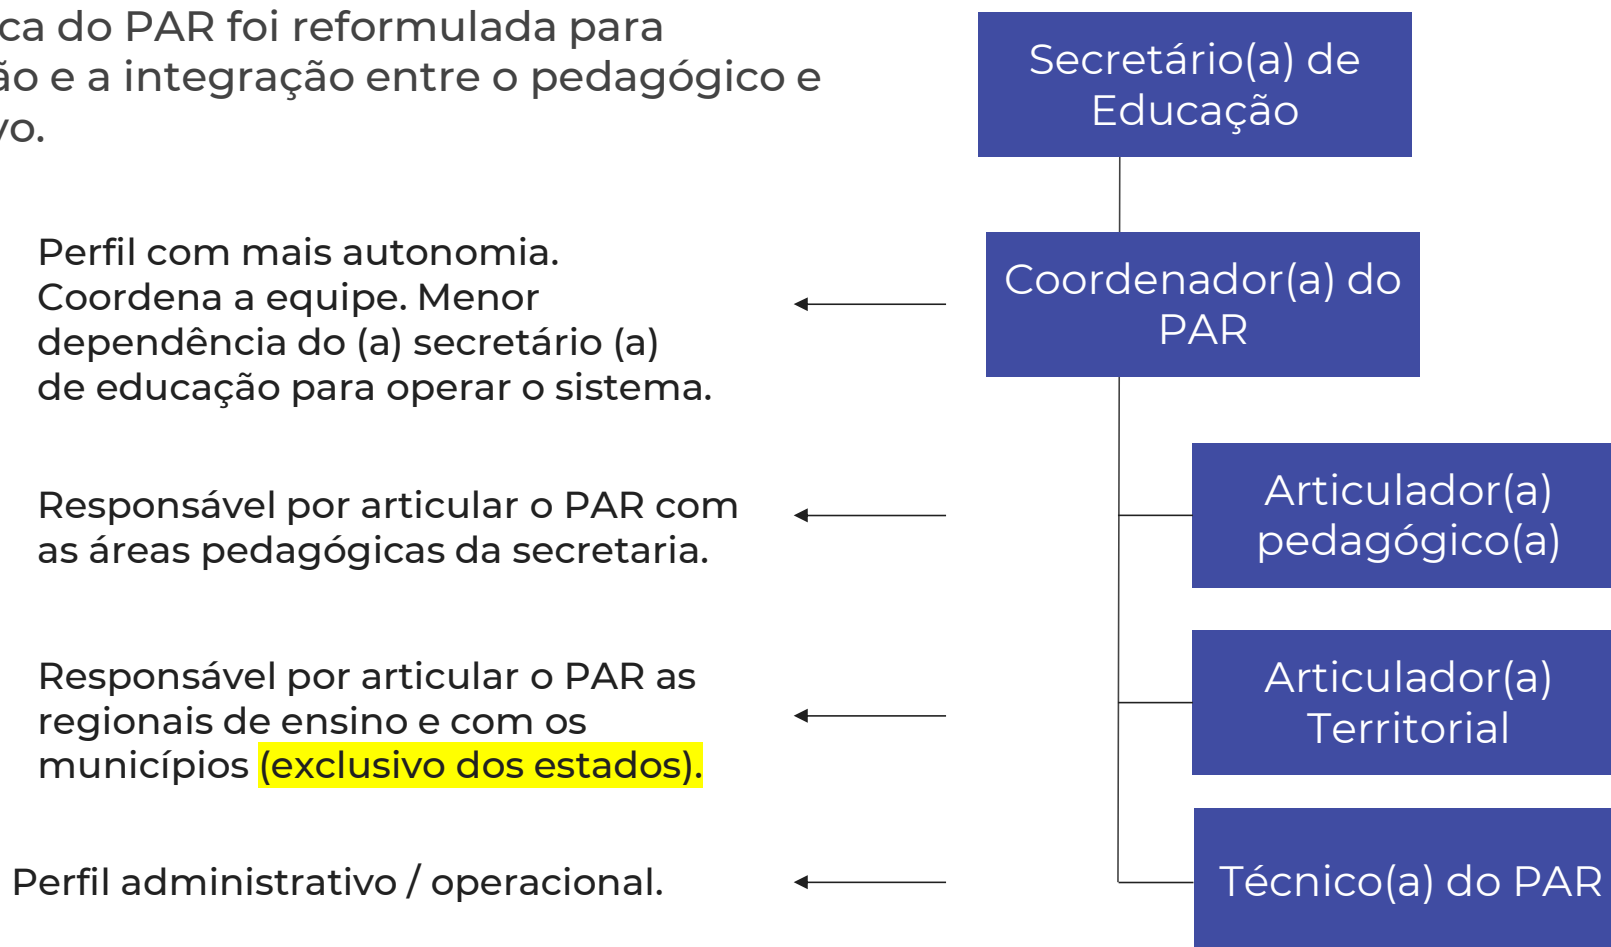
ca do PAR foi reformulada para ão e a integração entre o pedagógico e vo.

Secretário(a) de Educação

Perfil com mais autonomia. Coordena a equipe. Menor dependência do (a) secretário (a) de educação para operar o sistema.

Coordenador(a) do PAR

Responsável por articular o PAR com as áreas pedagógicas da secretaria.

Articulador(a) pedagógico(a)

Responsável por articular o PAR as regionais de ensino e com os municípios (exclusivo dos estados).

Articulador(a) Territorial

Perfil administrativo / operacional.

Técnico(a) do PAR